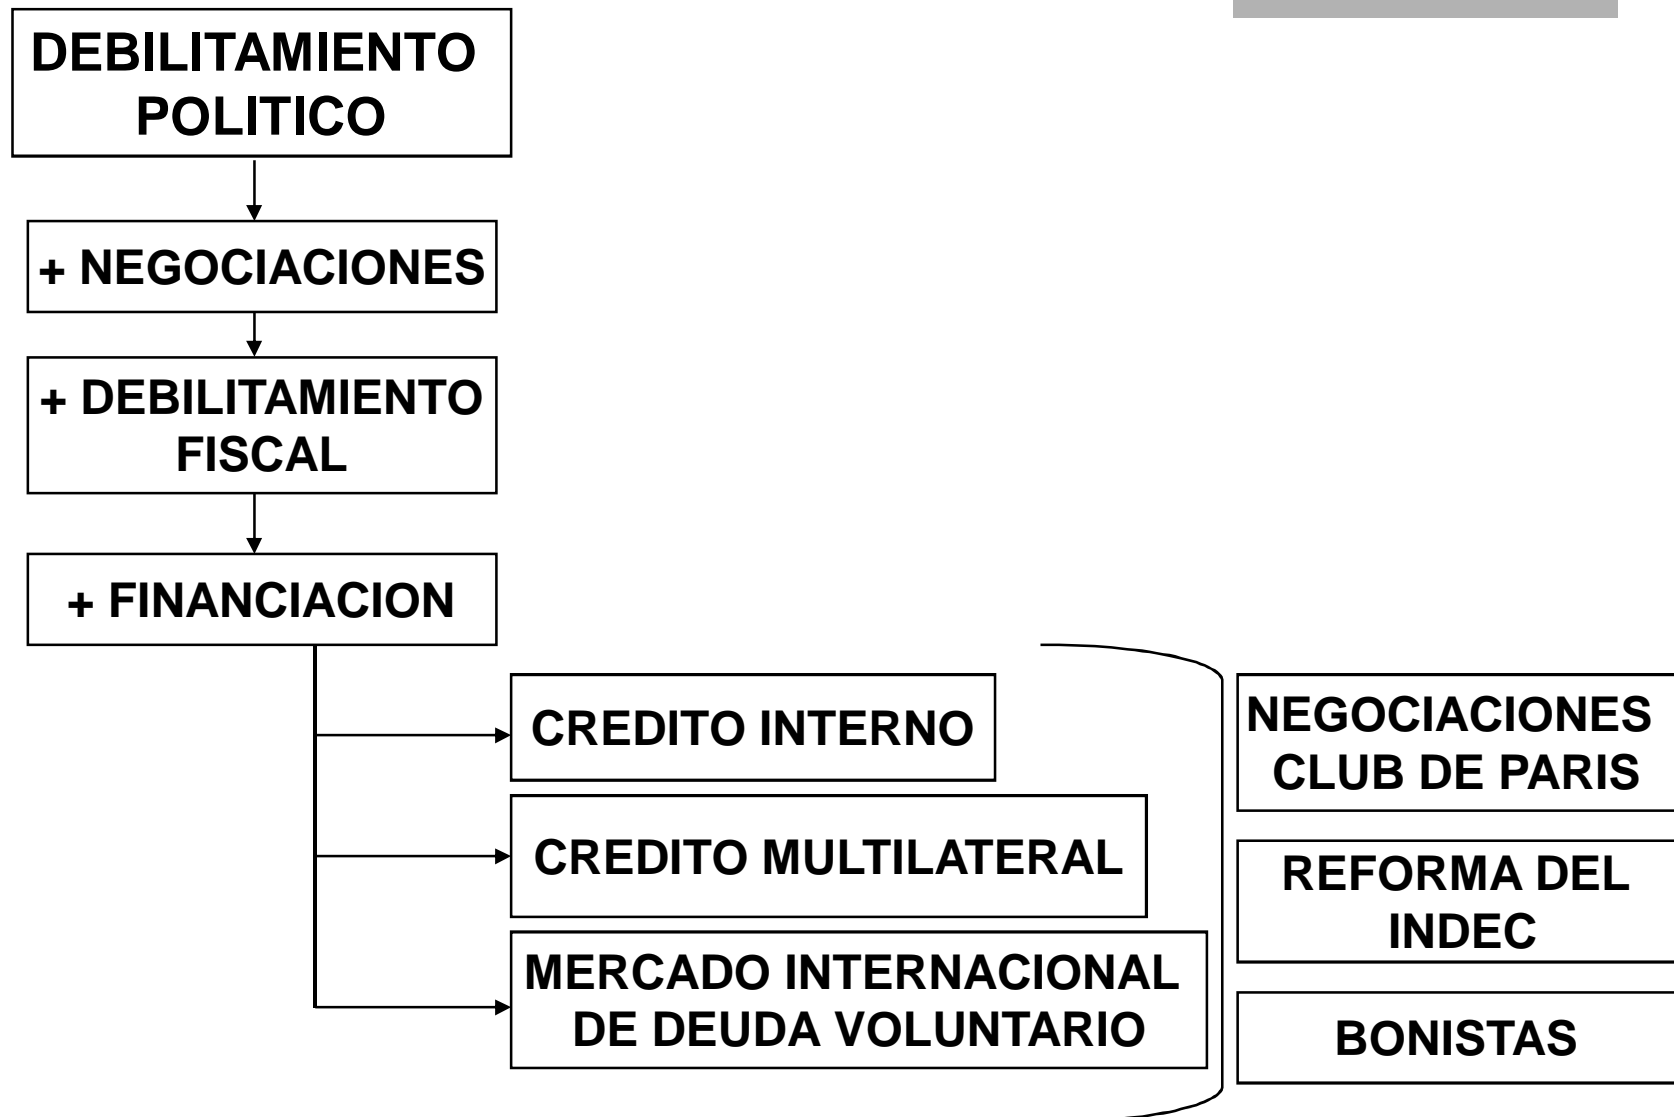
DEBILITAMIENTO POLITICO

+ NEGOCIACIONES

+ DEBILITAMIENTO FISCAL

+ FINANCIACION

CREDITO INTERNO

CREDITO MULTILATERAL

MERCADO INTERNACIONAL DE DEUDA VOLUNTARIO

NEGOCIACIONES CLUB DE PARIS

REFORMA DEL INDEC

BONISTAS